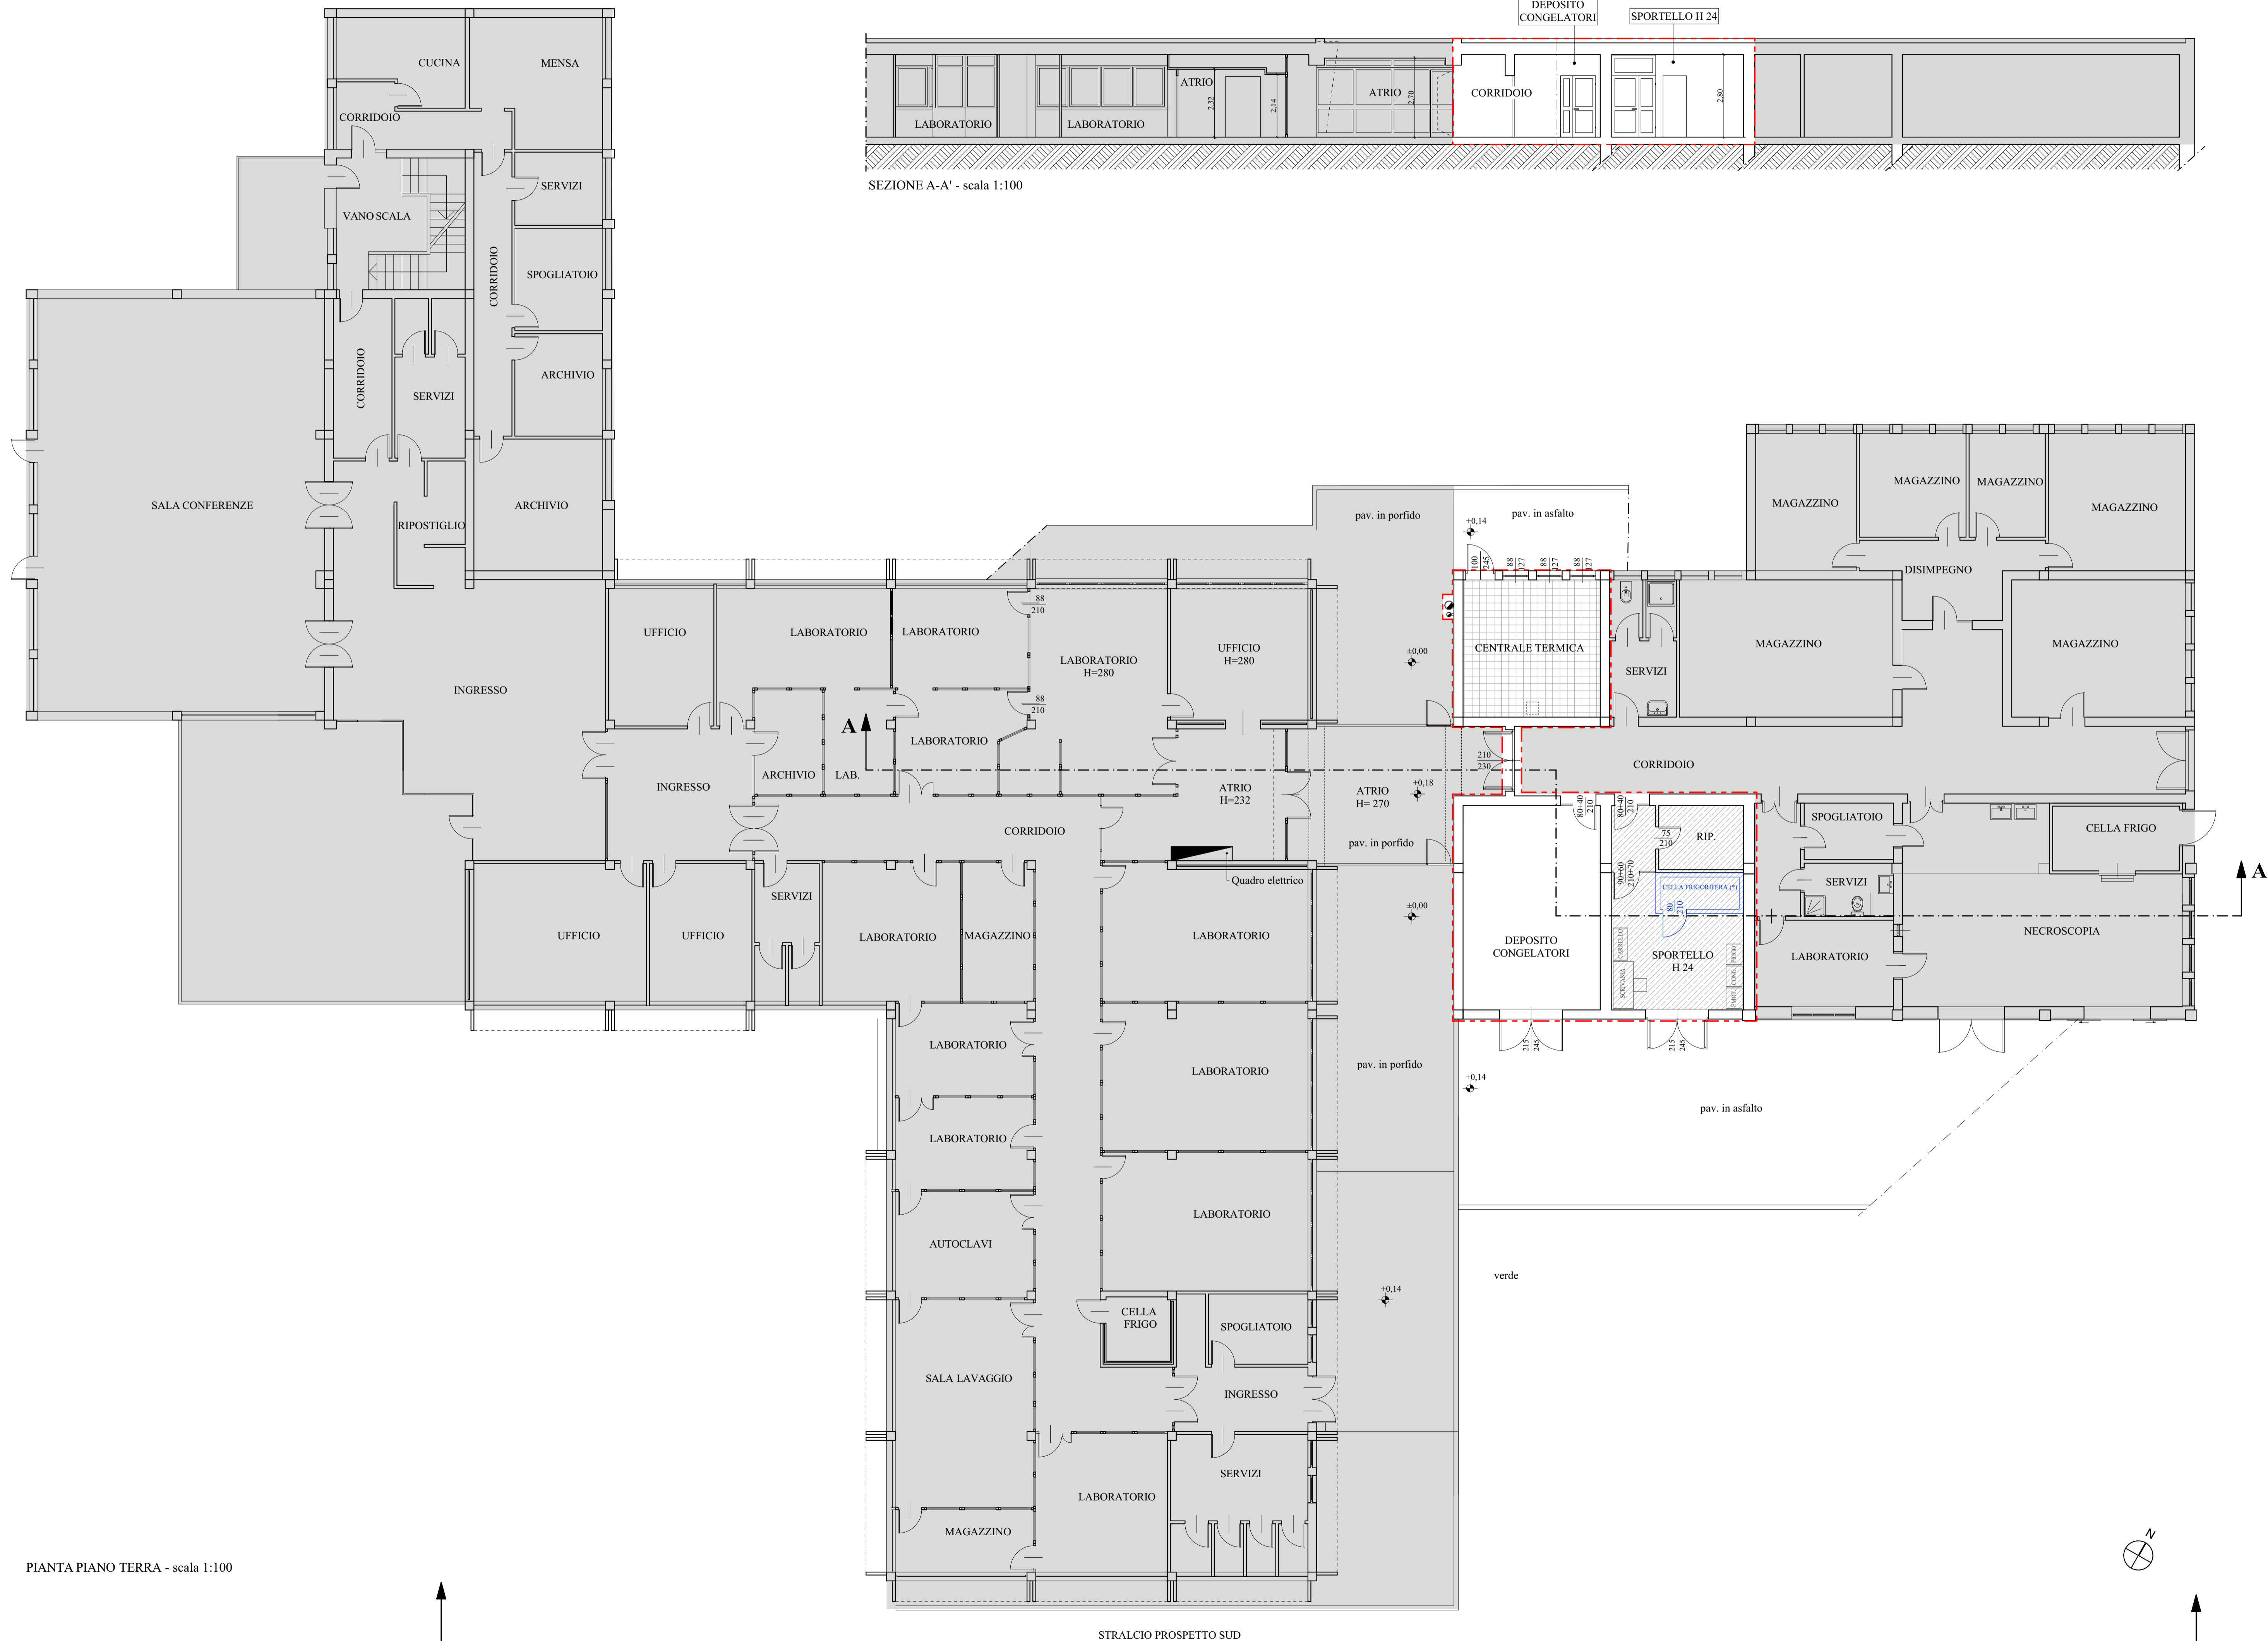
DEPOSITO CONGELATORI

SPORTELLO H 24

LABORATORIO

LABORATORIO

ATRIO

2,32

2,14

ATRIO

2,70

CORRIDOIO

2,80

SEZIONE A-A' - scala 1:100

CUCINA

MENSA

CORRIDOIO

SERVIZI

VANO SCALA

CORRIDOIO

SPOGLIATOIO

CORRIDOIO

SERVIZI

ARCHIVIO

SALA CONFERENZE

RIPOSTIGLIO

ARCHIVIO

INGRESSO

UFFICIO

LABORATORIO

LABORATORIO

88
210

LABORATORIO
H=280

UFFICIO
H=280

88
210

LABORATORIO

A

ARCHIVIO

LAB.

INGRESSO

ATRIO
H=232

CORRIDOIO

Quadro elettrico

UFFICIO

UFFICIO

SERVIZI

LABORATORIO

MAGAZZINO

LABORATORIO

LABORATORIO

LABORATORIO

LABORATORIO

LABORATORIO

AUTOCLAVI

LABORATORIO

CELLA FRIGO

SPOGLIATOIO

SALA LAVAGGIO

INGRESSO

SERVIZI

LABORATORIO

MAGAZZINO

pav. in porfido

pav. in asfalto

+0,14

100
245

88
227

88
227

88
227

MAGAZZINO

MAGAZZINO

MAGAZZINO

MAGAZZINO

DISIMPEGNO

CENTRALE TERMICA

SERVIZI

MAGAZZINO

MAGAZZINO

±0,00

210
230

CORRIDOIO

ATRIO
H= 270

+0,18

pav. in porfido

80+40
210

80+40
210

SPOGLIATOIO

CELLA FRIGO

A

75
210

RIP.

90+60
210+70

CELLA FRIGORIFERA (*)

80
210

SERVIZI

±0,00

DEPOSITO CONGELATORI

SPORTELLO
H 24

LABORATORIO

NECROSCOPIA

215
245

215
245

pav. in porfido

+0,14

pav. in asfalto

verde

+0,14

PIANTA PIANO TERRA - scala 1:100

N

STRALCIO PROSPETTO SUD